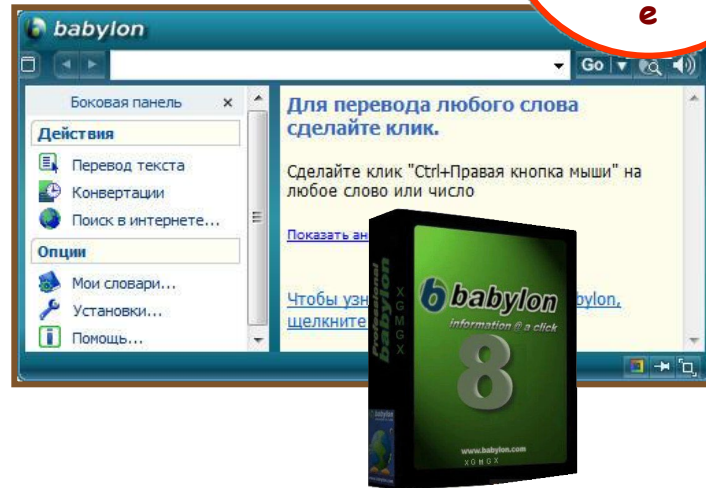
e

babylon

Go

Боковая панель ×

Действия

Перевод текста

Конвертации

Поиск в интернете...

Опции

Мои словари...

Установки...

Помощь...

Для перевода любого слова сделайте клик.

Сделайте клик "Ctrl+Правая кнопка мыши" на любое слово или число

Показать ан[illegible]

Чтобы узн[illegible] bylon, щелкните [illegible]

Professional babylon

XGMGX

babylon

information @ a click

8

www.babylon.com

XGMGX